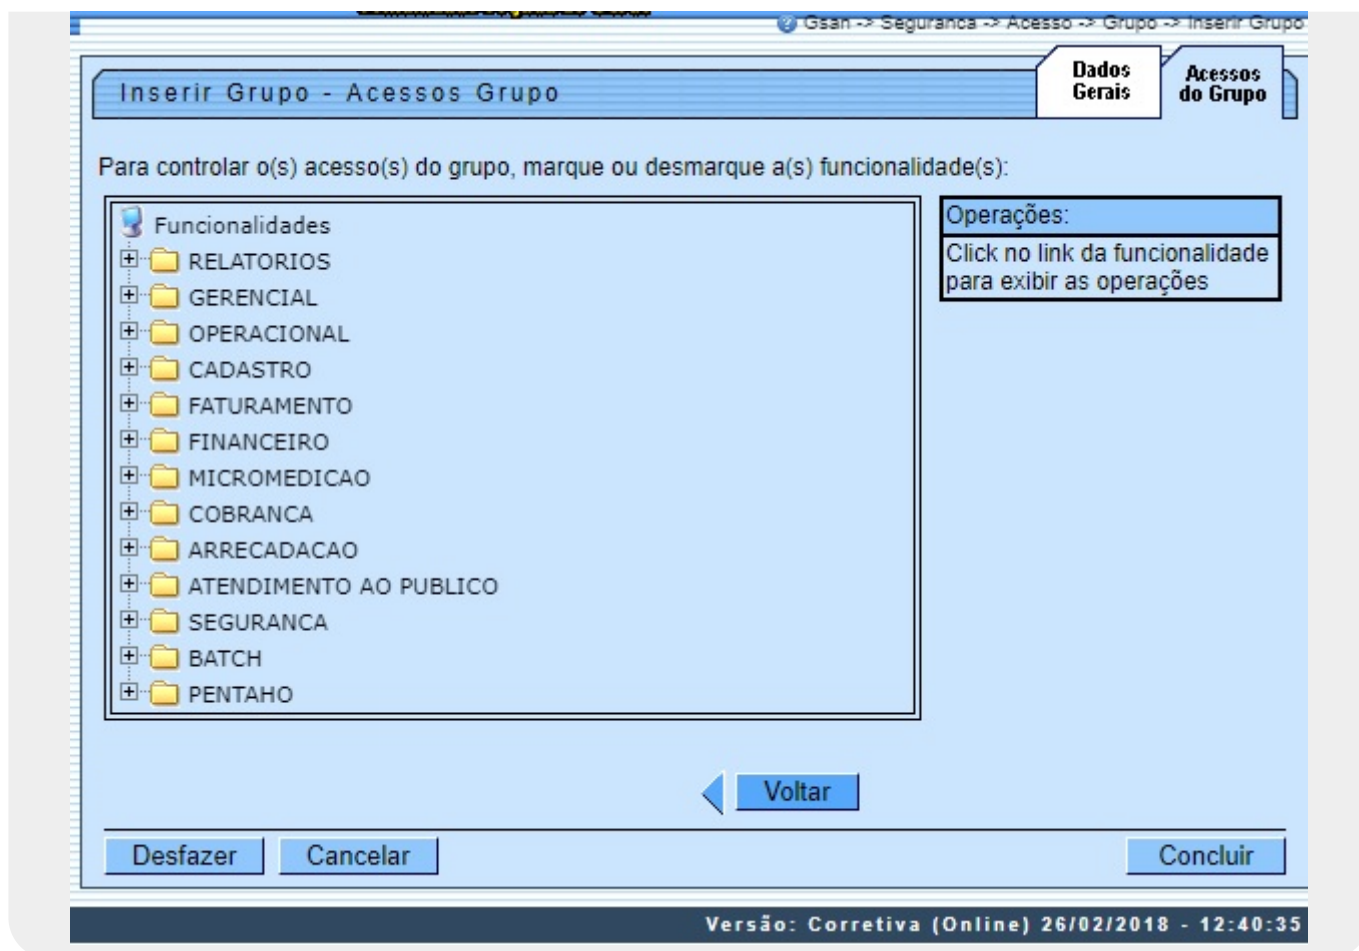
Gsan -> Seguranca -> Acesso -> Grupo -> Inserir Grupo

Inserir Grupo - Acessos Grupo

Dados Gerais

Acessos do Grupo

Para controlar o(s) acesso(s) do grupo, marque ou desmarque a(s) funcionalidade(s):

Funcionalidades
RELATORIOS
GERENCIAL
OPERACIONAL
CADASTRO
FATURAMENTO
FINANCEIRO
MICROMEDICAO
COBRANCA
ARRECADACAO
ATENDIMENTO AO PUBLICO
SEGURANCA
BATCH
PENTAHO

Operações:
Click no link da funcionalidade para exibir as operações

Voltar

Desfazer Cancelar Concluir

Versão: Corretiva (Online) 26/02/2018 - 12:40:35